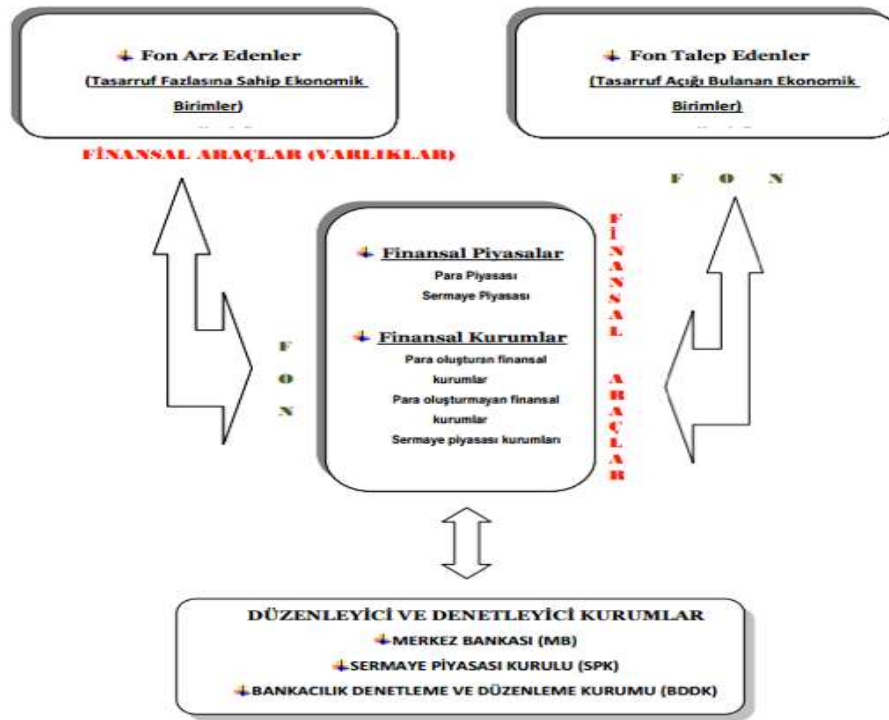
Fon Arz Edenler
(Tasarruf Fazlasına Sahip Ekonomik Birimler)

Fon Talep Edenler
(Tasarruf Açığı Bulanan Ekonomik Birimler)

FİNANSAL ARAÇLAR (VARLIKLAR)

F O N

Finansal Piyasalar
Para Piyasası
Sermaye Piyasası

Finansal Kurumlar
Para oluşturan finansal kurumlar
Para oluşturmayan finansal kurumlar
Sermaye piyasası kurumları

FİNANSAL ARAÇLAR

F O N

DÜZENLEYİCİ VE DENETLEYİCİ KURUMLAR
MERKEZ BANKASI (MB)
SERMAYE PİYASASI KURULU (SPK)
BANKACILIK DENETLEME VE DÜZENLEME KURUMU (BDDK)